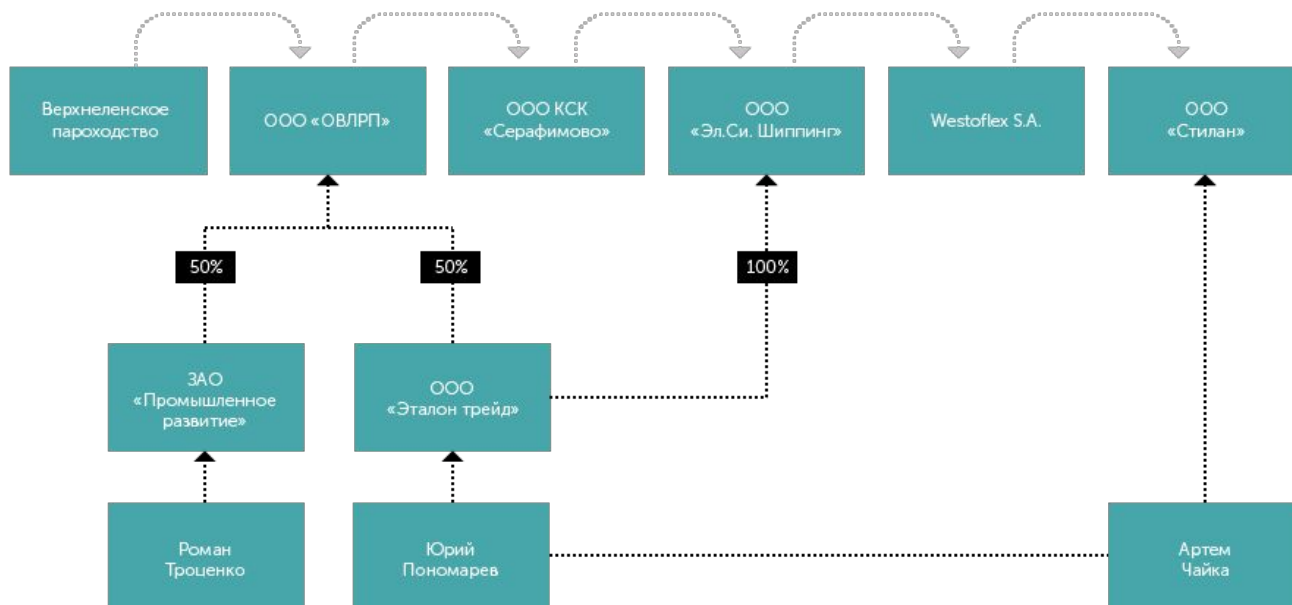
Верхнеленское пароходство

ООО «ОВЛРП»

ООО КСК «Серафимово»

ООО «Эл.Си. Шиппинг»

Westoflex S.A.

ООО «Стилан»

50%

50%

100%

ЗАО «Промышленное развитие»

ООО «Эталон трейд»

Роман Троценко

Юрий Пономарев

Артем Чайка